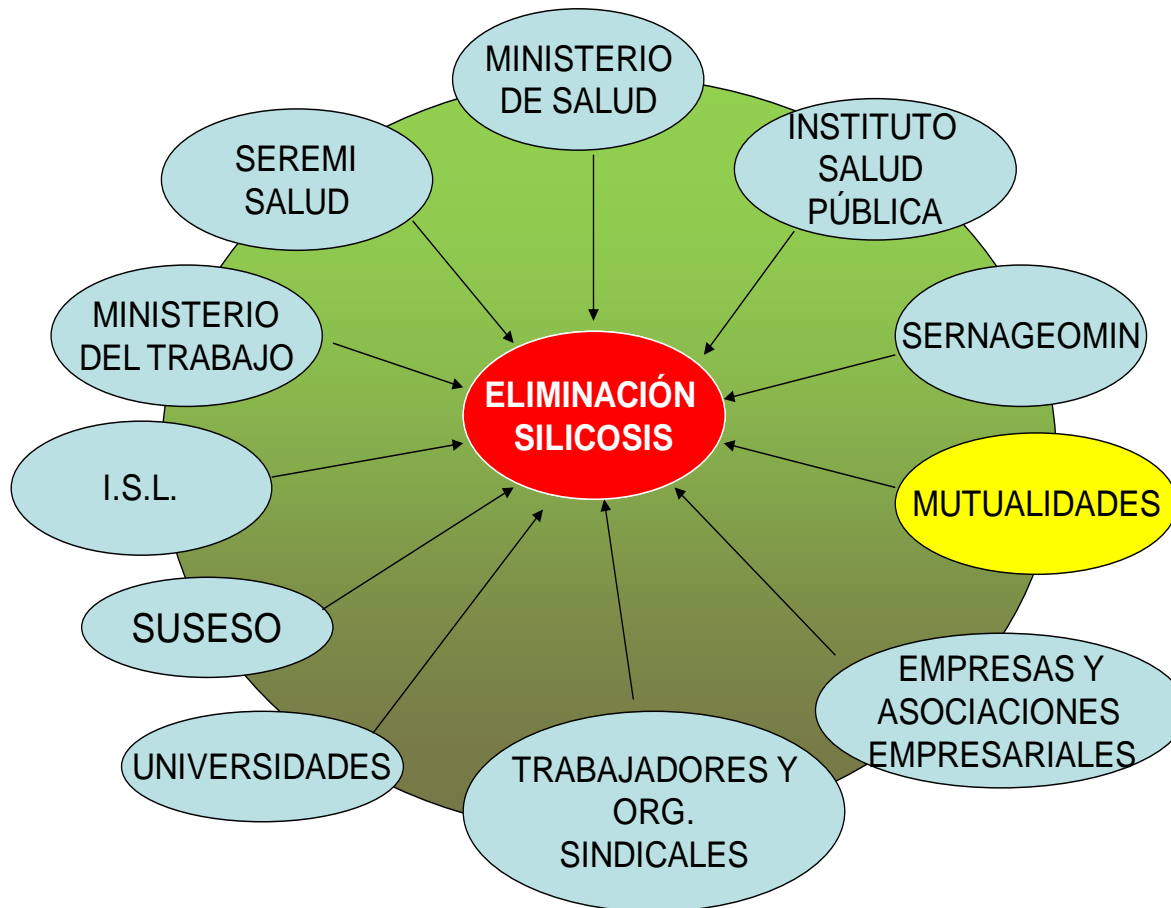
MINISTERIO DE SALUD

INSTITUTO SALUD PÚBLICA

SERNAGEOMIN

MUTUALIDADES

EMPRESAS Y ASOCIACIONES EMPRESARIALES

TRABAJADORES Y ORG. SINDICALES

UNIVERSIDADES

SUSESO

I.S.L.

MINISTERIO DEL TRABAJO

SEREMI SALUD

ELIMINACIÓN SILICOSIS